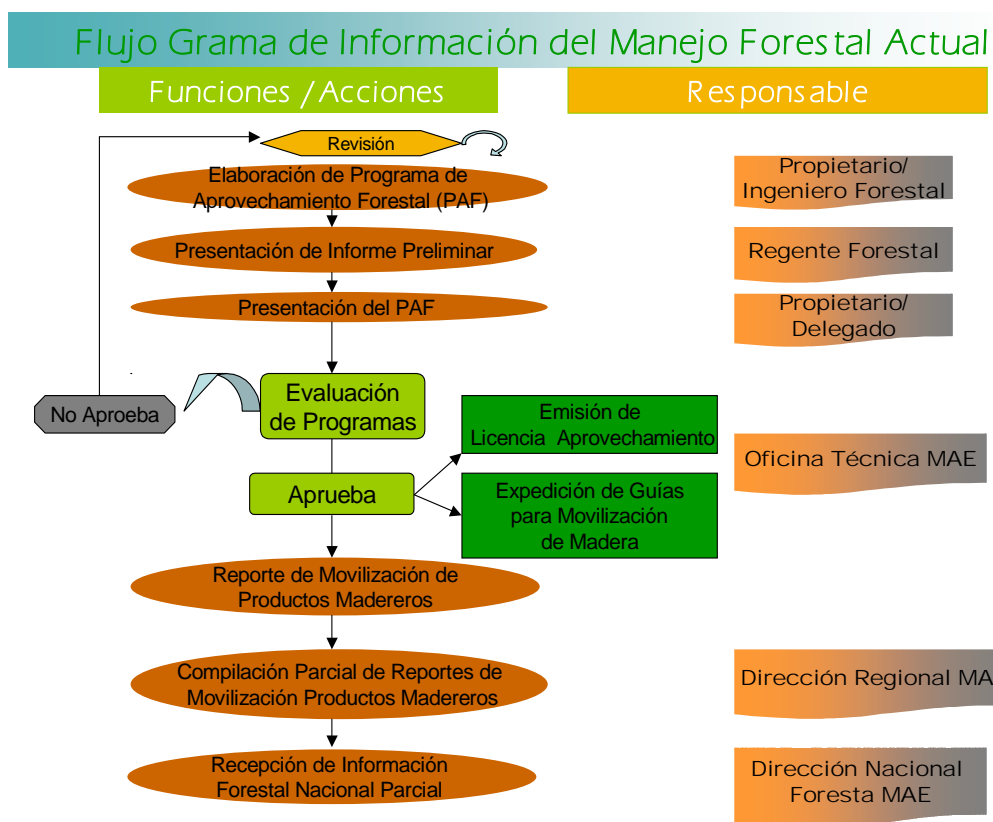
Flujo Grama de Información del Manejo Forestal Actual

Funciones / Acciones

Responsable

Revisión

Elaboración de Programa de Aprovechamiento Forestal (PAF)

Propietario/ Ingeniero Forestal

Presentación de Informe Preliminar

Regente Forestal

Presentación del PAF

Propietario/ Delegado

No Aproeba

Evaluación de Programas

Emisión de Licencia Aprovechamiento

Aprueba

Expedición de Guías para Movilización de Madera

Oficina Técnica MAE

Reporte de Movilización de Productos Madereros

Compilación Parcial de Reportes de Movilización Productos Madereros

Dirección Regional MA

Recepción de Información Forestal Nacional Parcial

Dirección Nacional Foresta MAE